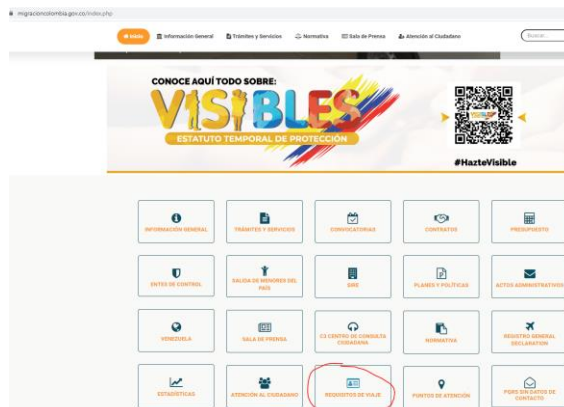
migracioncolombia.gov.co/index.php

Inicio | Información General | Trámites y Servicios | Normativa | Sala de Prensa | Atención al Ciudadano | Buscar...

CONOCE AQUÍ TODO SOBRE:
VISIBLES
ESTATUTO TEMPORAL DE PROTECCIÓN

#HazteVisible

INFORMACIÓN GENERAL
TRÁMITES Y SERVICIOS
CONVOCATORIAS
CONTRATOS
PRESUPUESTO

ENTES DE CONTROL
SALIDA DE MENORES DEL PAÍS
SIRE
PLANES Y POLÍTICAS
ACTOS ADMINISTRATIVOS

VENEZUELA
SALA DE PRENSA
C3 CENTRO DE CONSULTA CIUDADANA
NORMATIVA
REGISTRO GENERAL DECLARATION

ESTADÍSTICAS
ATENCIÓN AL CIUDADANO
REQUISITOS DE VIAJE
PUNTOS DE ATENCIÓN
PQRS SIN DATOS DE CONTACTO